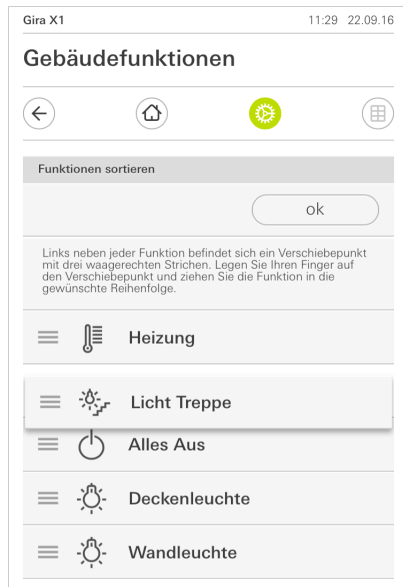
Gira X1 11:29 22.09.16

Gebäudefunktionen

Funktionen sortieren

ok

Links neben jeder Funktion befindet sich ein Verschiebepunkt mit drei waagerechten Strichen. Legen Sie Ihren Finger auf den Verschiebepunkt und ziehen Sie die Funktion in die gewünschte Reihenfolge.

Heizung

Licht Treppe

Alles Aus

Deckenleuchte

Wandleuchte